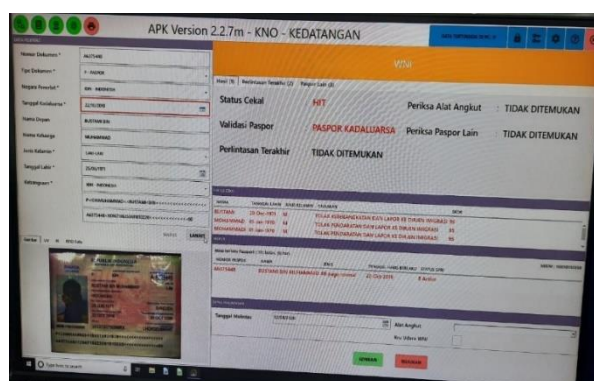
APK Version 2.2.7m - KNO - KEDATANGAN

WNI

Nomor Dokumen *
Tipe Dokumen *
P - PASPOR
Negara Penerbit *
IDN - INDONESIA
Tanggal Kadaluarsa *
Nama Depan
Nama Keluarga
MUHAMMAD
Jenis Kelamin *
Tanggal Lahir *
Kebangsaan *
IDN - INDONESIA

Status Cekal
HIT
Periksa Alat Angkut
TIDAK DITEMUKAN
Validasi Paspor
PASPOR KADALUARSA
Periksa Paspor Lain
TIDAK DITEMUKAN
Perlintasan Terakhir
TIDAK DITEMUKAN

TOLAK KEBERANGKATAN DAN LAPOR KE DITJEN IMIGRASI
TOLAK PENDARATAN DAN LAPOR KE DITJEN IMIGRASI
TOLAK PENDARATAN DAN LAPOR KE DITJEN IMIGRASI

BUSTAMI BIN MUHAMMAD

Tanggal Habisan
Alat Angkut

SIMPAN
BATALKAN

Type here to search